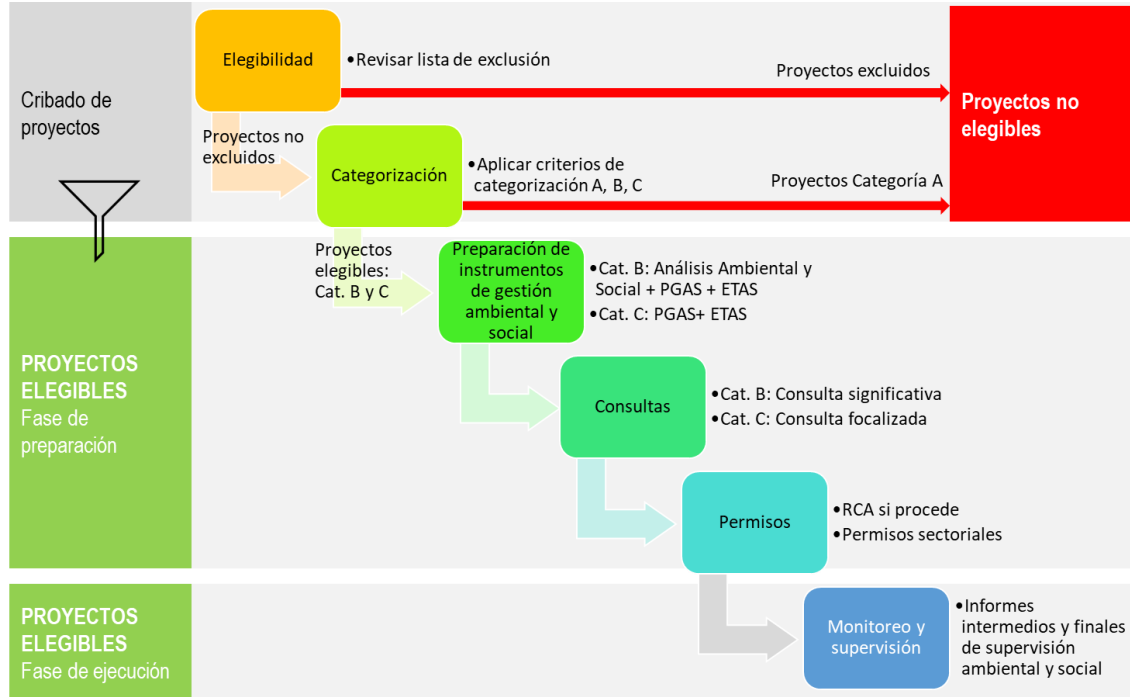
Cribado de proyectos

Elegibilidad

•Revisar lista de exclusión

Proyectos excluidos

Proyectos no elegibles

Proyectos no excluidos

Categorización

•Aplicar criterios de categorización A, B, C

Proyectos Categoría A

PROYECTOS ELEGIBLES
Fase de preparación

Proyectos elegibles: Cat. B y C

Preparación de instrumentos de gestión ambiental y social

•Cat. B: Análisis Ambiental y Social + PGAS + ETAS
•Cat. C: PGAS+ ETAS

Consultas

•Cat. B: Consulta significativa
•Cat. C: Consulta focalizada

Permisos

•RCA si procede
•Permisos sectoriales

PROYECTOS ELEGIBLES
Fase de ejecución

Monitoreo y supervisión

•Informes intermedios y finales de supervisión ambiental y social